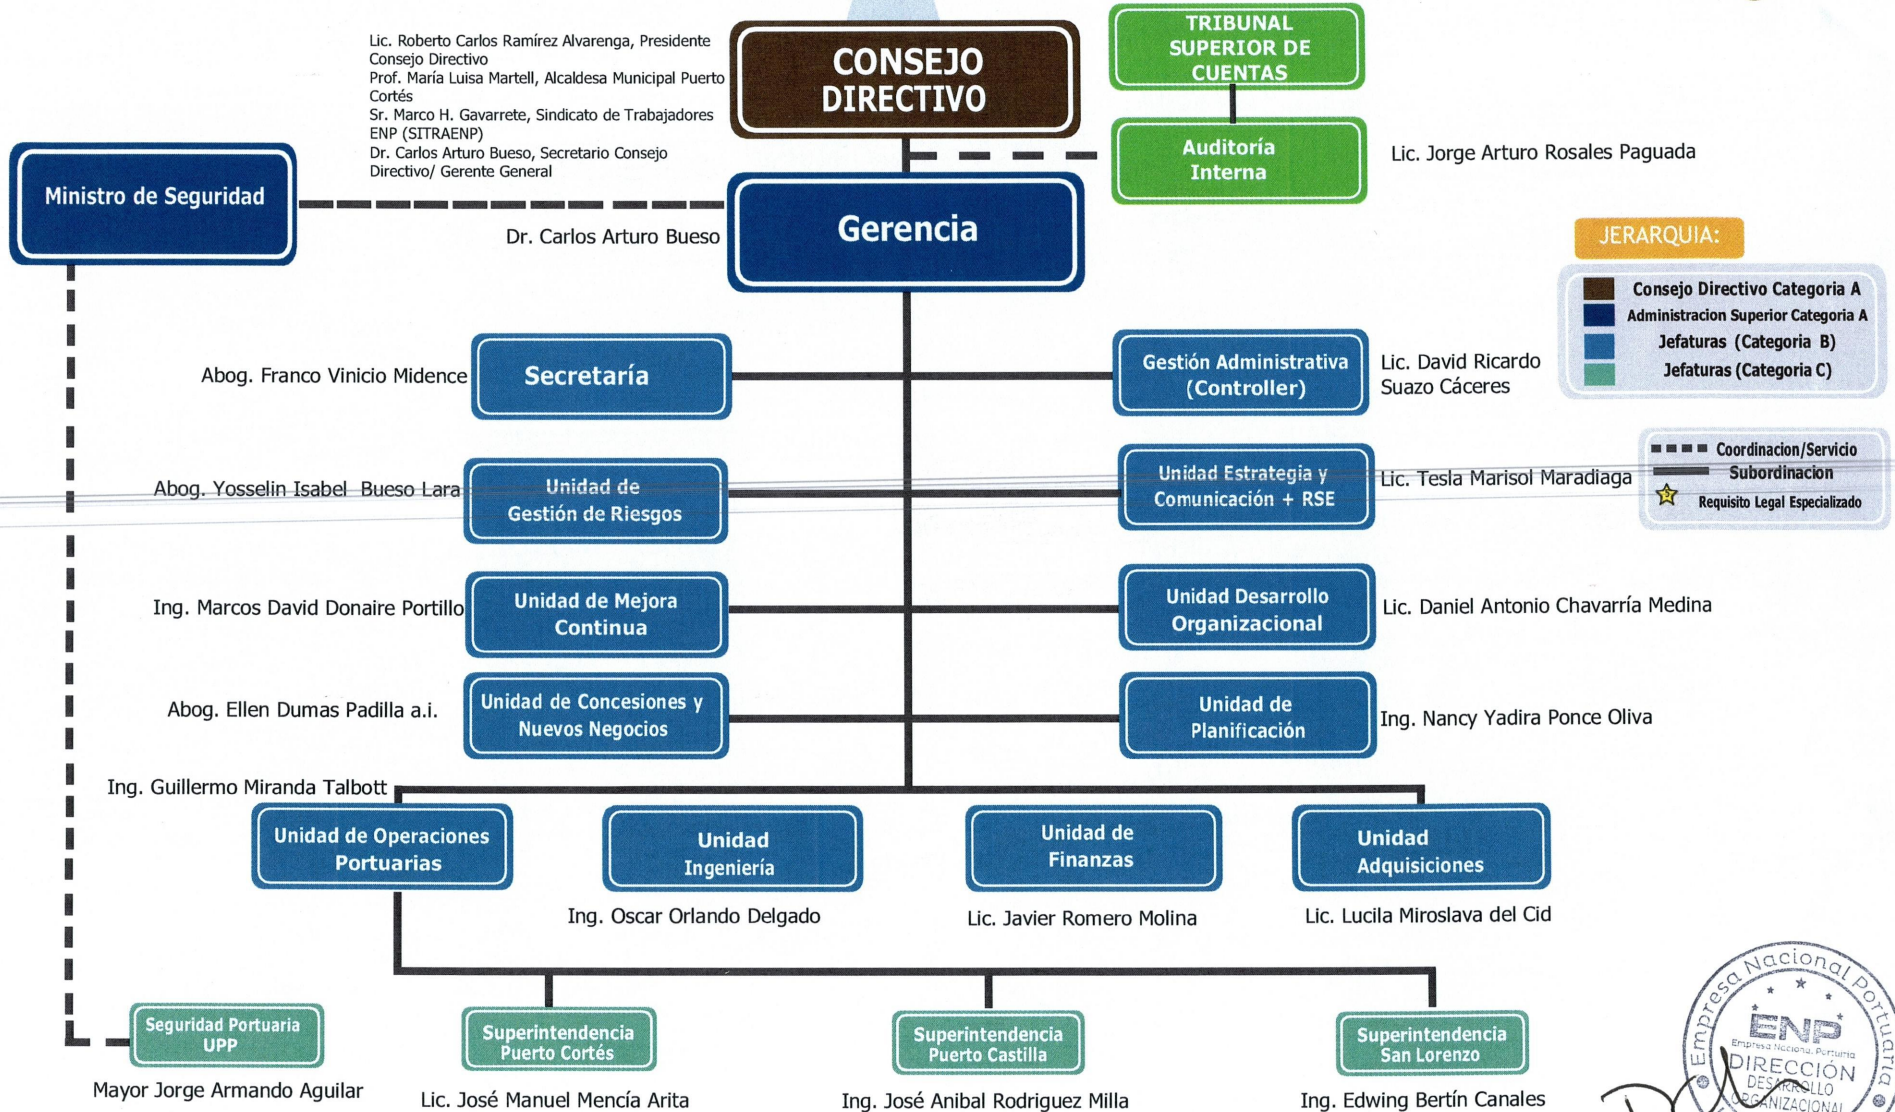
Lic. Roberto Carlos Ramírez Alvarenga, Presidente Consejo Directivo
Prof. María Luisa Martell, Alcaldesa Municipal Puerto Cortés
Sr. Marco H. Gavarrete, Sindicato de Trabajadores ENP (SITRAENP)
Dr. Carlos Arturo Bueso, Secretario Consejo Directivo/ Gerente General

CONSEJO DIRECTIVO

TRIBUNAL SUPERIOR DE CUENTAS

Auditoría Interna

Lic. Jorge Arturo Rosales Paguada

Ministro de Seguridad

Gerencia

Dr. Carlos Arturo Bueso

JERARQUIA:

Consejo Directivo Categoria A
Administracion Superior Categoria A
Jefaturas (Categoria B)
Jefaturas (Categoria C)

Abog. Franco Vinicio Midence

Secretaría

Gestión Administrativa (Controller)

Lic. David Ricardo Suazo Cáceres

Coordinacion/Servicio
Subordinacion
Requisito Legal Especializado

Abog. Yosselin Isabel Bueso Lara

Unidad de Gestión de Riesgos

Unidad Estrategia y Comunicación + RSE

Lic. Tesla Marisol Maradiaga

Ing. Marcos David Donaire Portillo

Unidad de Mejora Continua

Unidad Desarrollo Organizacional

Lic. Daniel Antonio Chavarría Medina

Abog. Ellen Dumas Padilla a.i.

Unidad de Concesiones y Nuevos Negocios

Unidad de Planificación

Ing. Nancy Yadira Ponce Oliva

Ing. Guillermo Miranda Talbott

Unidad de Operaciones Portuarias

Unidad Ingeniería

Ing. Oscar Orlando Delgado

Unidad de Finanzas

Lic. Javier Romero Molina

Unidad Adquisiciones

Lic. Lucila Miroslava del Cid

Seguridad Portuaria UPP

Mayor Jorge Armando Aguilar

Superintendencia Puerto Cortés

Lic. José Manuel Mencía Arita

Superintendencia Puerto Castilla

Ing. José Anibal Rodriguez Milla

Superintendencia San Lorenzo

Ing. Edwing Bertín Canales

Empresa Nacional Portuaria
ENP
Empresa Nacional Portuaria
DIRECCIÓN DESARROLLO ORGANIZACIONAL